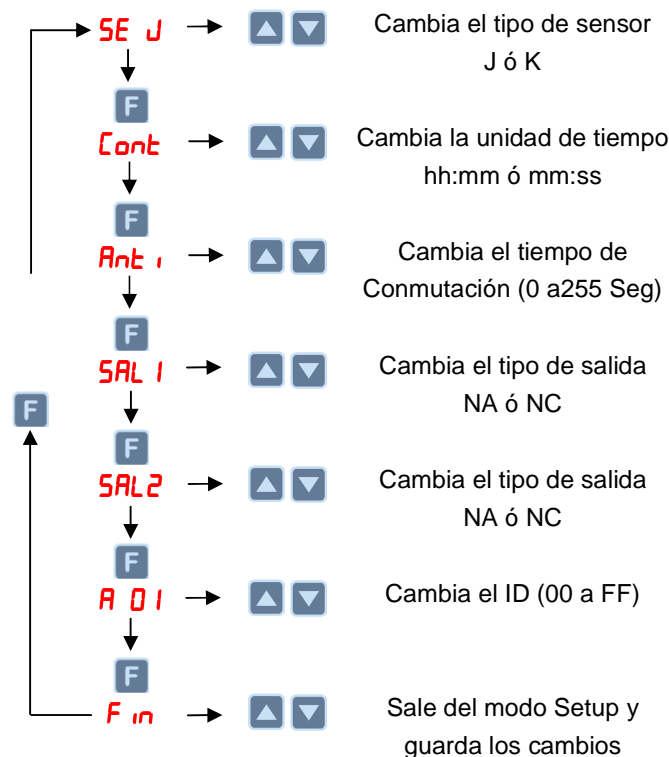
SE J

Cambia el tipo de sensor J ó K

F

Cont

Cambia la unidad de tiempo hh:mm ó mm:ss

F

Ant i

Cambia el tiempo de Conmutación (0 a255 Seg)

F

SAL 1

Cambia el tipo de salida NA ó NC

F

F

SAL2

Cambia el tipo de salida NA ó NC

F

A 01

Cambia el ID (00 a FF)

F

F in

Sale del modo Setup y guarda los cambios